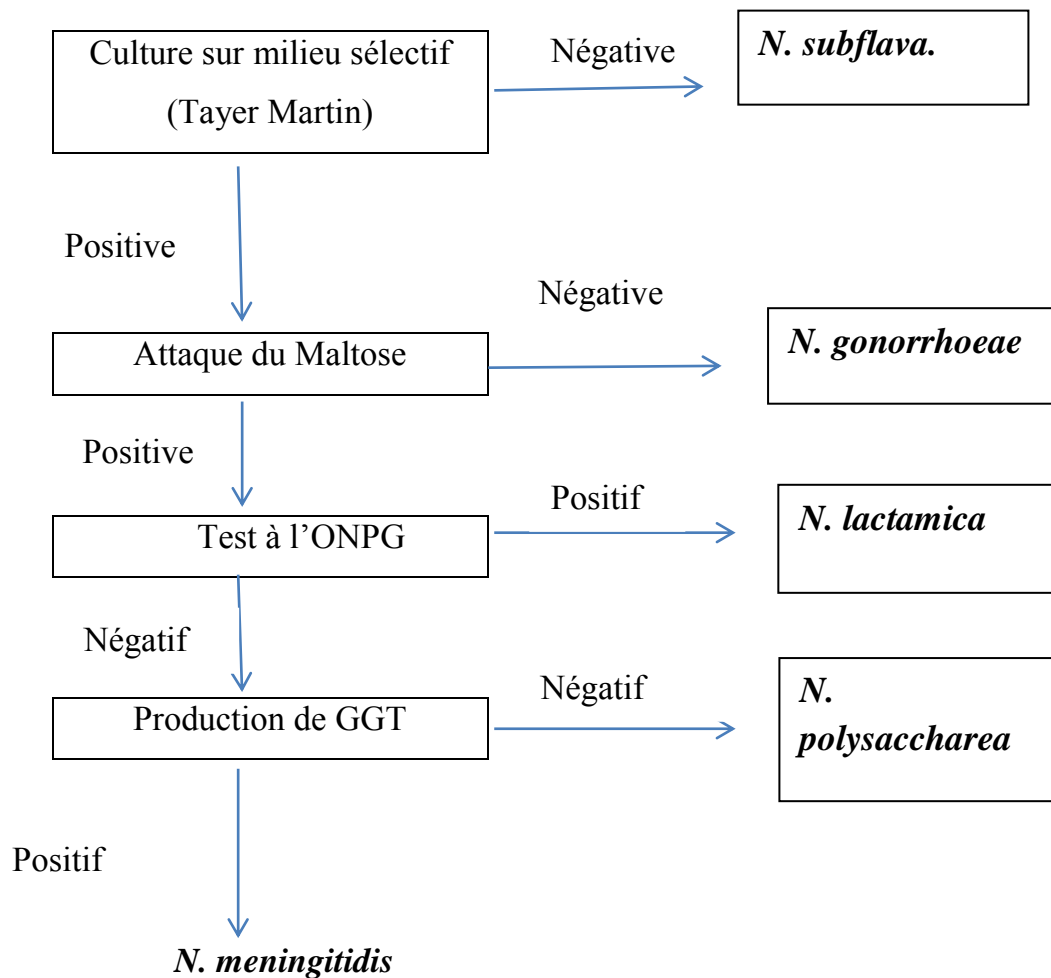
Culture sur milieu sélectif (Tayer Martin)

Négative

N. subflava.

Positive

Attaque du Maltose

Négative

N. gonorrhoeae

Positive

Test à l'ONPG

Positif

N. lactamica

Négatif

Production de GGT

Négatif

N. polysaccharea

Positif

N. meningitidis